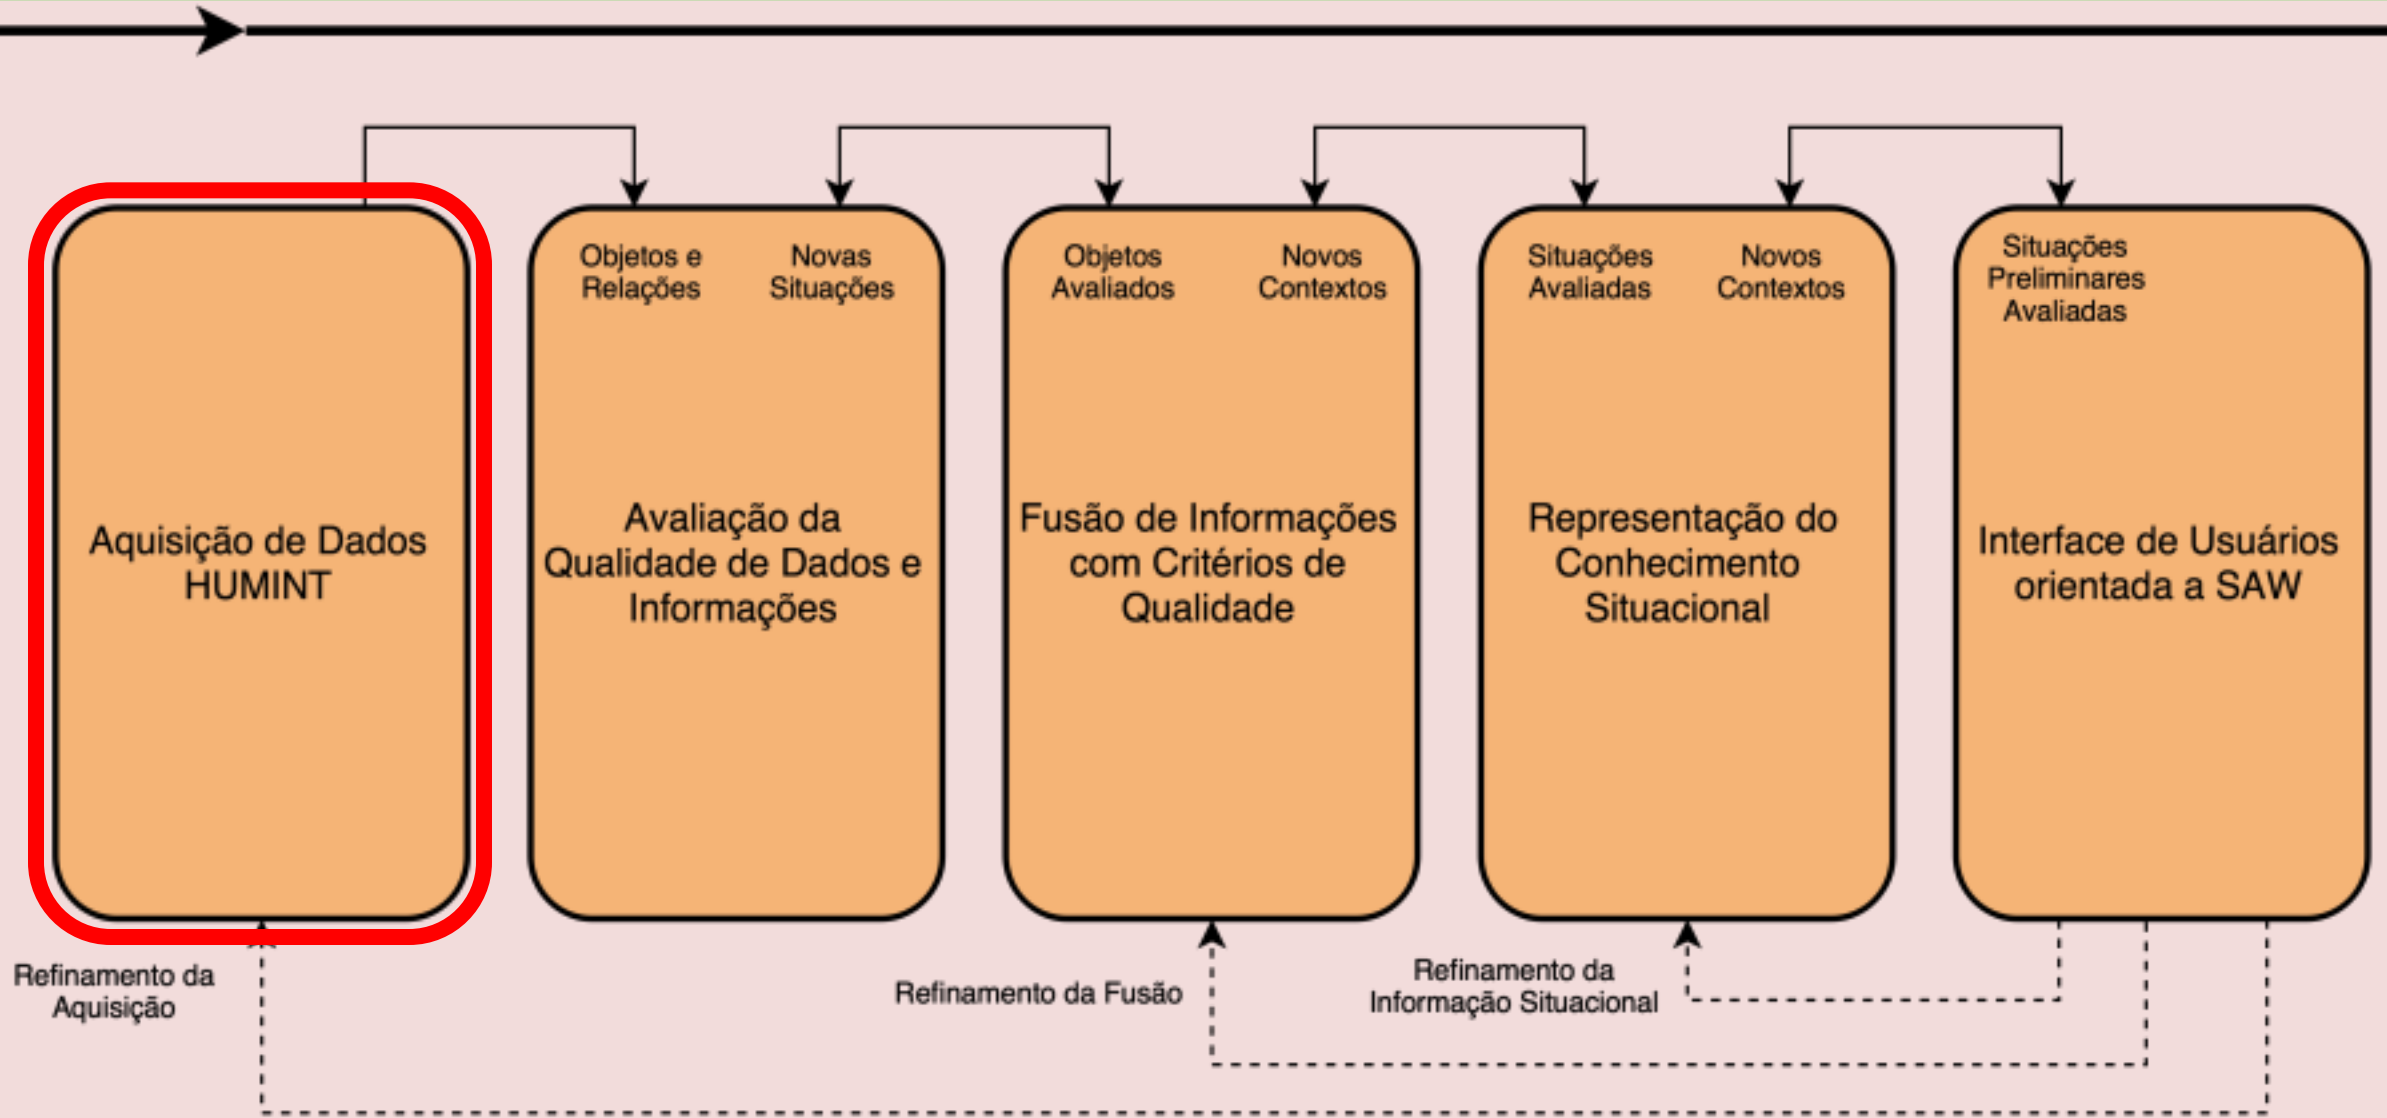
Aquisição de Dados HUMINT

Objetos e Relações

Novas Situações

Avaliação da Qualidade de Dados e Informações

Objetos Avaliados

Novos Contextos

Fusão de Informações com Critérios de Qualidade

Situações Avaliadas

Novos Contextos

Representação do Conhecimento Situacional

Situações Preliminares Avaliadas

Interface de Usuários orientada a SAW

Refinamento da Aquisição

Refinamento da Fusão

Refinamento da Informação Situacional